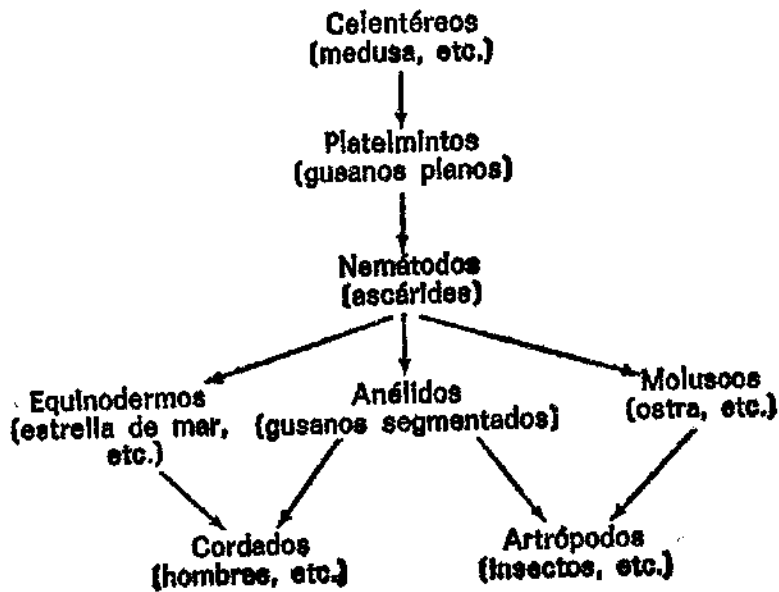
Celentéreos
(medusa, etc.)

Platelmintos
(gusanos planos)

Nemátodos
(ascárides)

Equinodermos
(estrella de mar, etc.)

Anélidos
(gusanos segmentados)

Moluscos
(ostra, etc.)

Cordados
(hombres, etc.)

Artrópodos
(insectos, etc.)